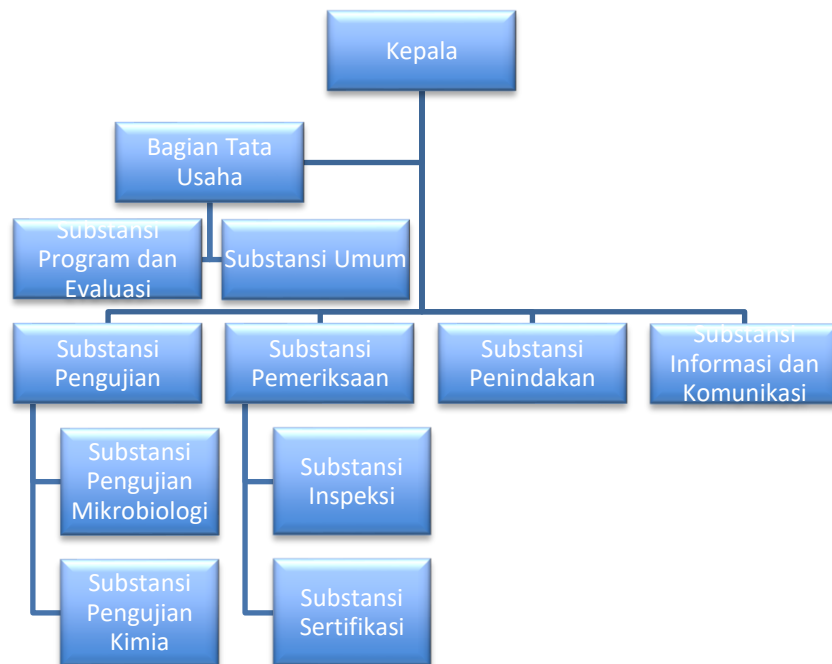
Kepala

Bagian Tata Usaha

Substansi Program dan Evaluasi

Substansi Umum

Substansi Pengujian

Substansi Pemeriksaan

Substansi Penindakan

Substansi Informasi dan Komunikasi

Substansi Pengujian Mikrobiologi

Substansi Pengujian Kimia

Substansi Inspeksi

Substansi Sertifikasi